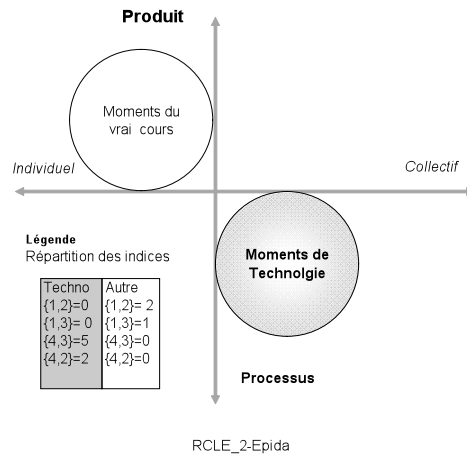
Produit

Moments du vrai cours

Individuel

Collectif

Légende
Répartition des indices

| Techno | Autre |
|---|---|
| {1,2}=0 | {1,2}= 2 |
| {1,3}= 0 | {1,3}=1 |
| {4,3}=5 | {4,3}=0 |
| {4,2}=2 | {4,2}=0 |

Moments de Technolgie

Processus

RCLE_2-Epida